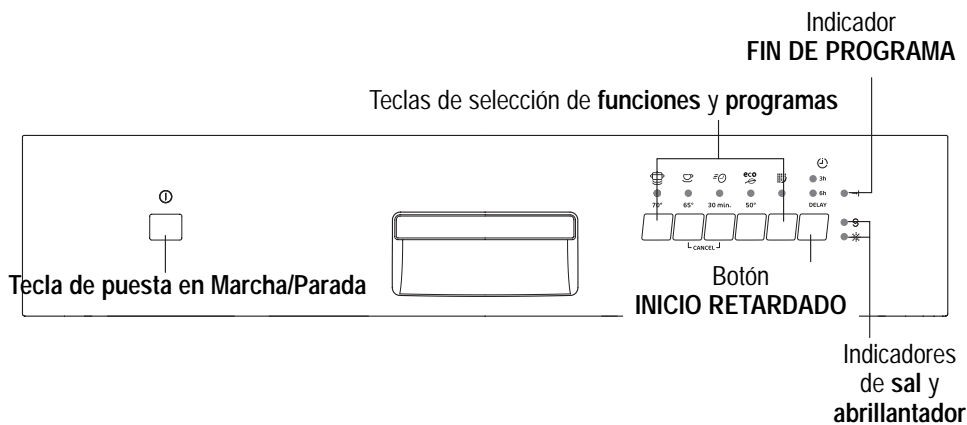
Indicador
**FIN DE PROGRAMA**

Teclas de selección de **funciones** y **programas**

eco

3h

6h

70°

65°

30 min.

50°

DELAY

CANCEL

**Tecla de puesta en Marcha/Parada**

Botón
**INICIO RETARDADO**

Indicadores
de **sal** y
**abrillantador**